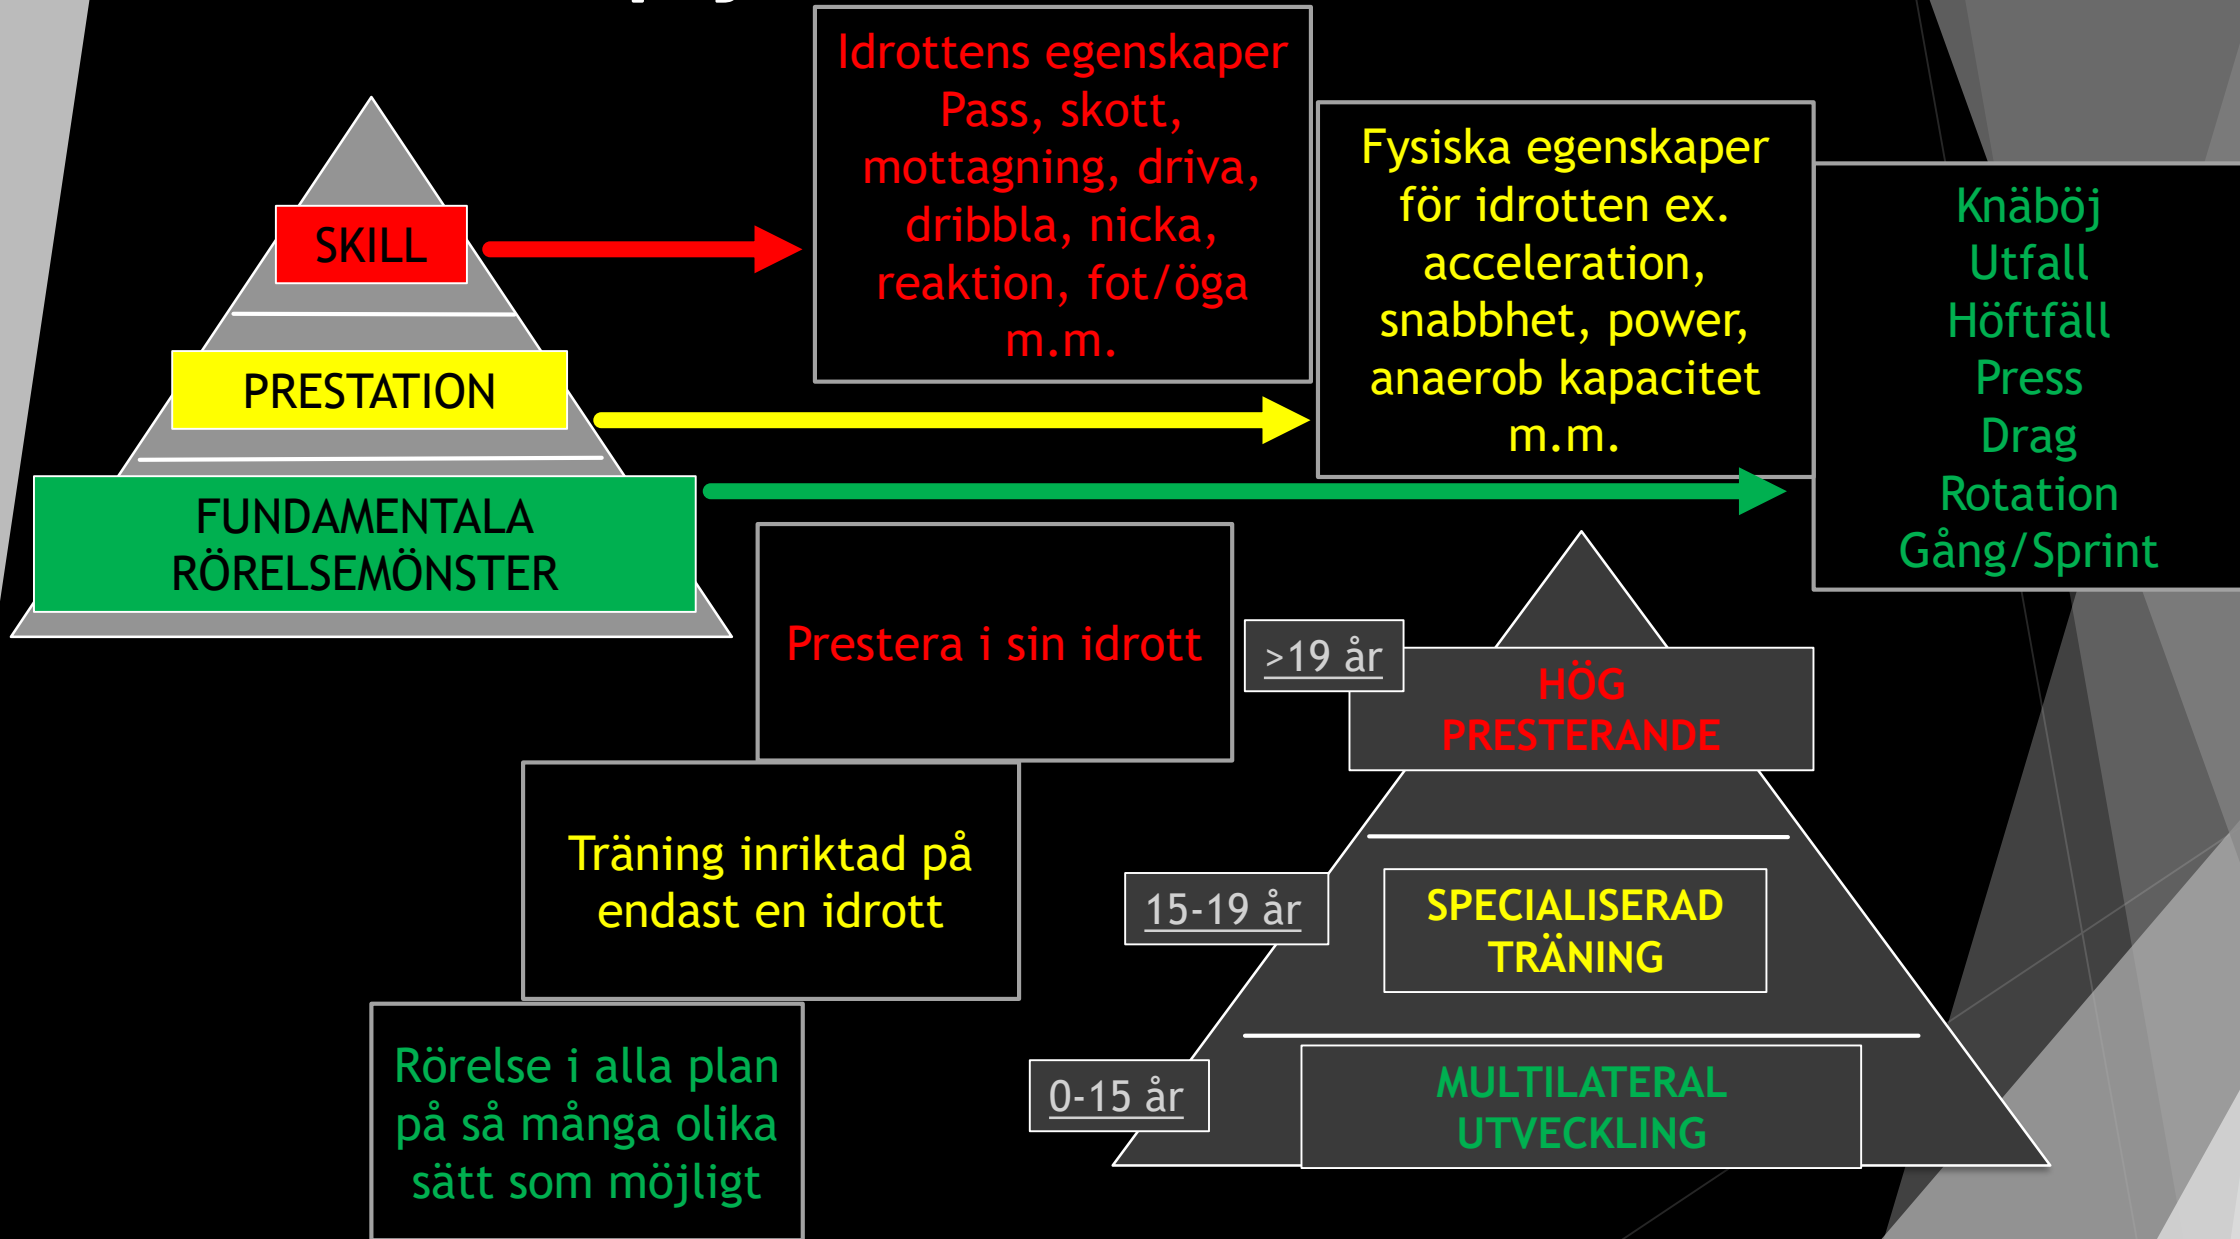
SKILL

PRESTATION

FUNDAMENTALA RÖRELSEMÖNSTER

Idrottens egenskaper Pass, skott, mottagning, driva, dribbla, nicka, reaktion, fot/öga m.m.

Fysiska egenskaper för idrotten ex. acceleration, snabbhet, power, anaerob kapacitet m.m.

Knäböj
Utfall
Höftfäll
Press
Drag
Rotation
Gång/Sprint

Prestera i sin idrott

Träning inriktad på endast en idrott

Rörelse i alla plan på så många olika sätt som möjligt

>19 år

HÖG PRESTERANDE

15-19 år

SPECIALISERAD TRÄNING

0-15 år

MULTILATERAL UTVECKLING